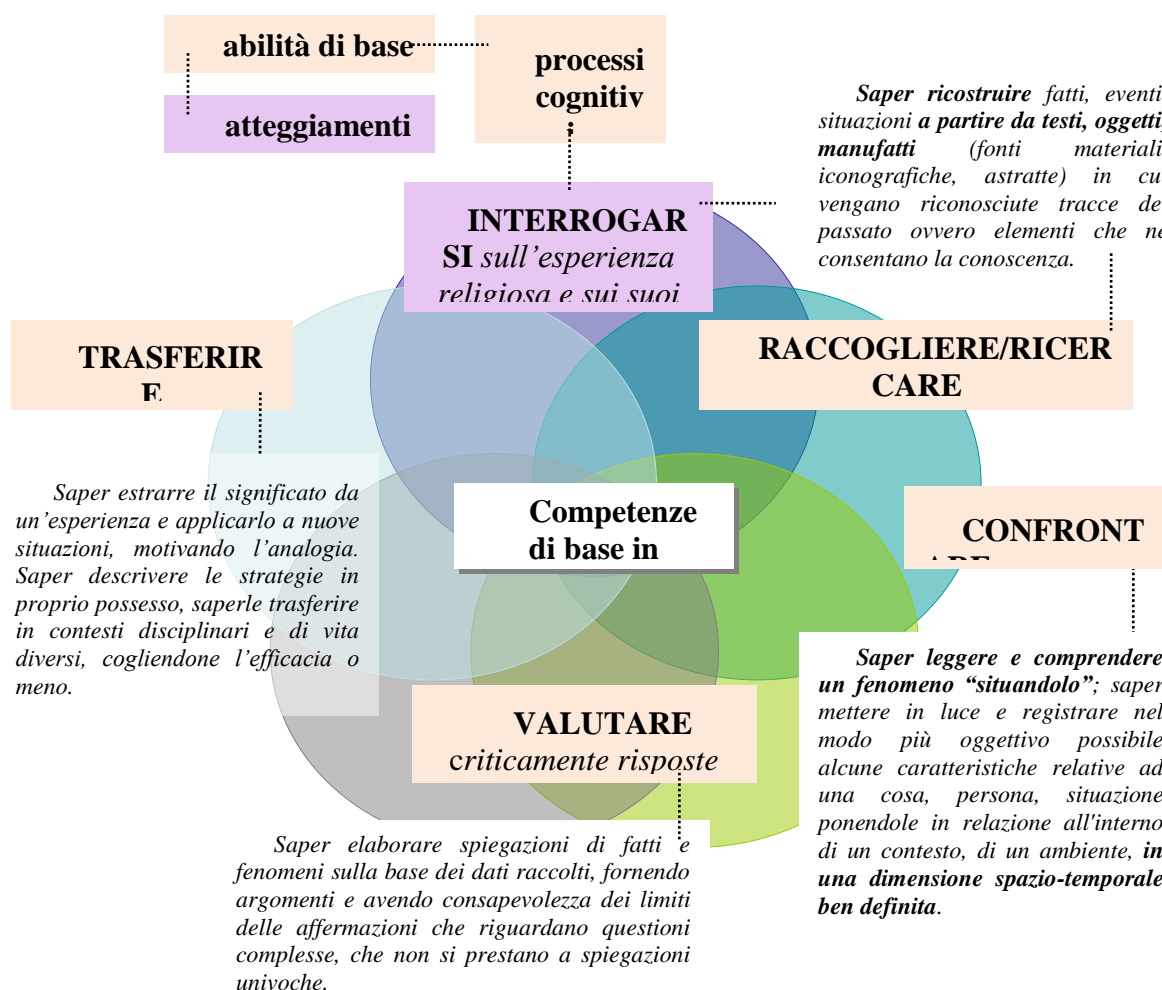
abilità di base

processi cognitiv

atteggiamenti

Saper ricostruire fatti, eventi situazioni a partire da testi, oggetti manufatti (fonti materiali iconografiche, astratte) in cu vengano riconosciute tracce de passato ovvero elementi che ne consentano la conoscenza.

INTERROGARSI sull'esperienza religiosa e sui suoi

TRASFERIRE

RACCOGLIERE/RICERCARE

Saper estrarre il significato da un'esperienza e applicarlo a nuove situazioni, motivando l'analogia. Saper descrivere le strategie in proprio possesso, saperle trasferire in contesti disciplinari e di vita diversi, cogliendone l'efficacia o meno.

Competenze di base in

CONFRONTARE

Saper leggere e comprendere un fenomeno "situandolo"; saper mettere in luce e registrare nel modo più oggettivo possibile alcune caratteristiche relative ad una cosa, persona, situazione ponendole in relazione all'interno di un contesto, di un ambiente, in una dimensione spazio-temporale ben definita.

VALUTARE criticamente risposte

Saper elaborare spiegazioni di fatti e fenomeni sulla base dei dati raccolti, fornendo argomenti e avendo consapevolezza dei limiti delle affermazioni che riguardano questioni complesse, che non si prestano a spiegazioni univoche.